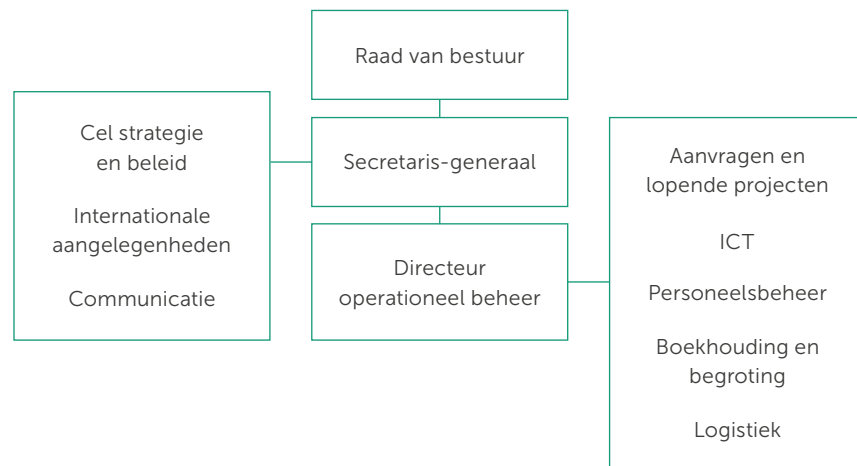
Raad van bestuur

Cel strategie en beleid

Internationale aangelegenheden

Communicatie

Secretaris-generaal

Directeur operationeel beheer

Aanvragen en lopende projecten

ICT

Personeelsbeheer

Boekhouding en begroting

Logistiek